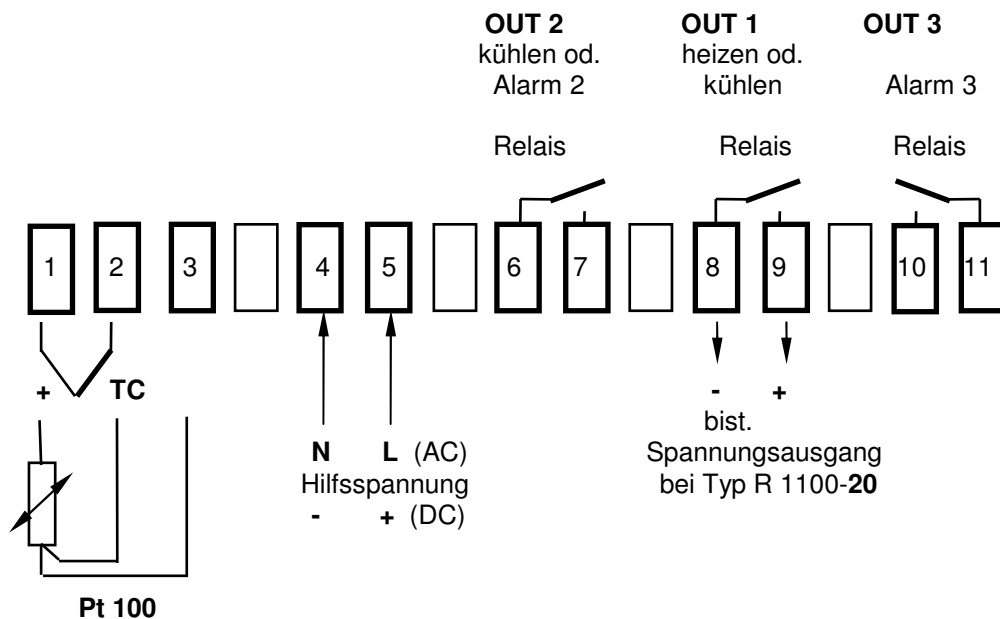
OUT 2
kühlen od.
Alarm 2

OUT 1
heizen od.
kühlen

OUT 3

Alarm 3

Relais

Relais

Relais

1 2 3 4 5 6 7 8 9 10 11

+ TC

N L (AC)
Hilfsspannung
- + (DC)

- +
bist.
Spannungsausgang
bei Typ R 1100-20

Pt 100